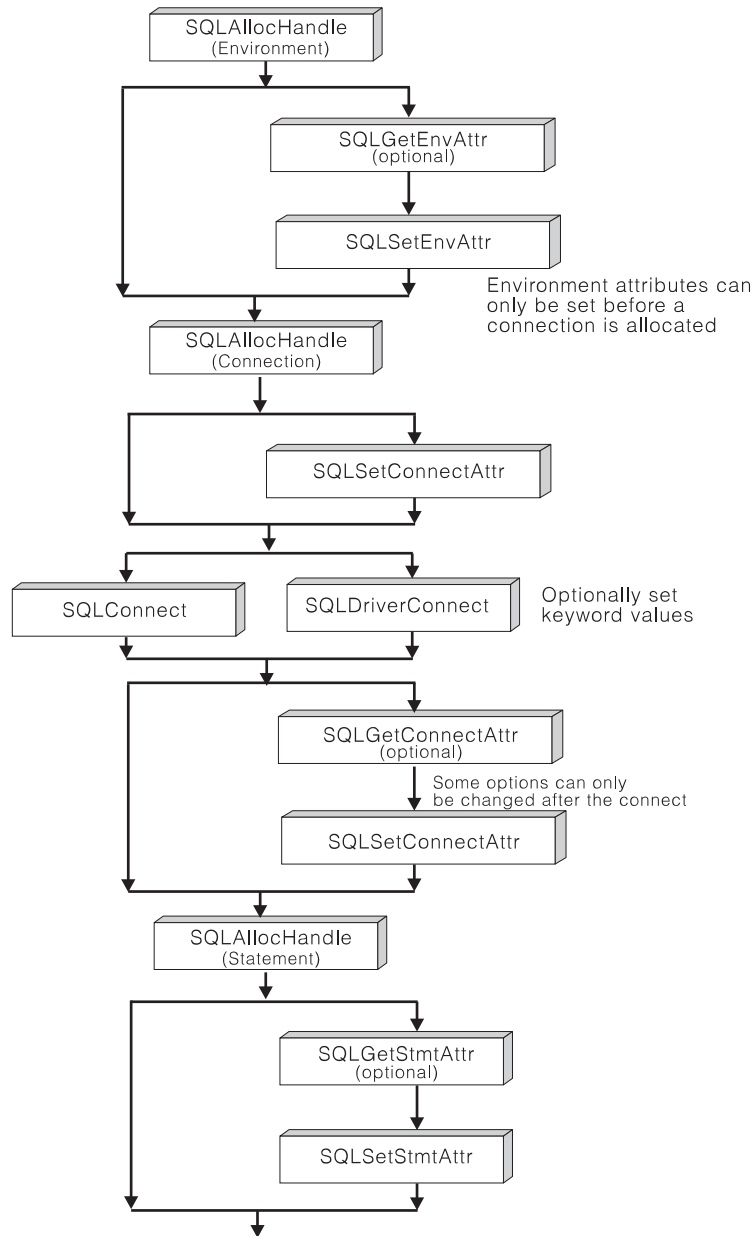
SQLAllocHandle
(Environment)

SQLGetEnvAttr
(optional)

SQLSetEnvAttr

Environment attributes can only be set before a connection is allocated

SQLAllocHandle
(Connection)

SQLSetConnectAttr

SQLConnect

SQLDriverConnect

Optionally set keyword values

SQLGetConnectAttr
(optional)

Some options can only be changed after the connect

SQLSetConnectAttr

SQLAllocHandle
(Statement)

SQLGetStmtAttr
(optional)

SQLSetStmtAttr